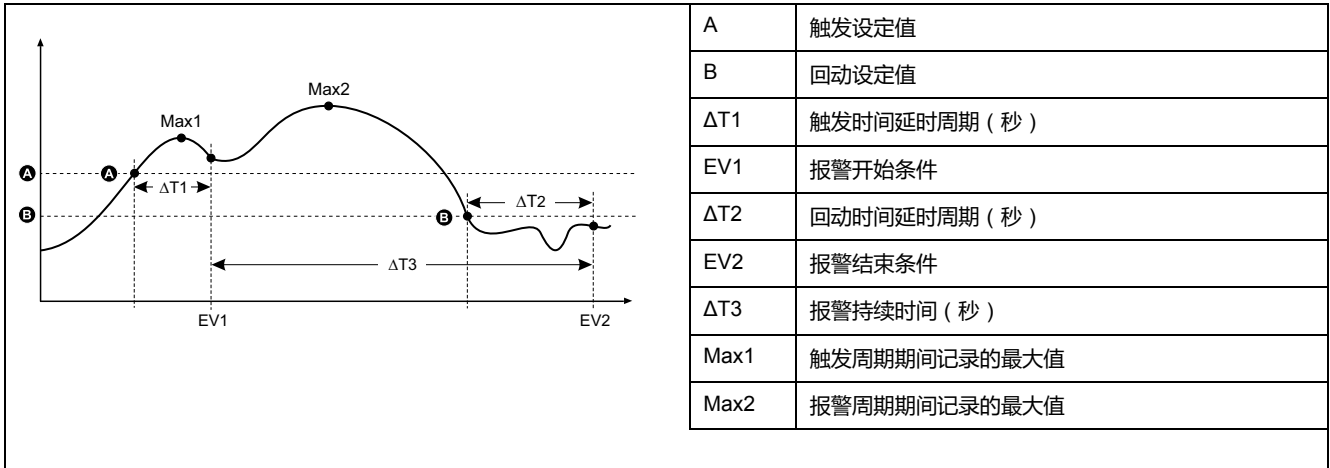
Max2

Max1

A

A

ΔT1

B

B

ΔT2

ΔT3

EV1

EV2

| A | 触发设定值 |
|---|---|
| B | 回动设定值 |
| ΔT1 | 触发时间延时周期（秒） |
| EV1 | 报警开始条件 |
| ΔT2 | 回动时间延时周期（秒） |
| EV2 | 报警结束条件 |
| ΔT3 | 报警持续时间（秒） |
| Max1 | 触发周期期间记录的最大值 |
| Max2 | 报警周期期间记录的最大值 |